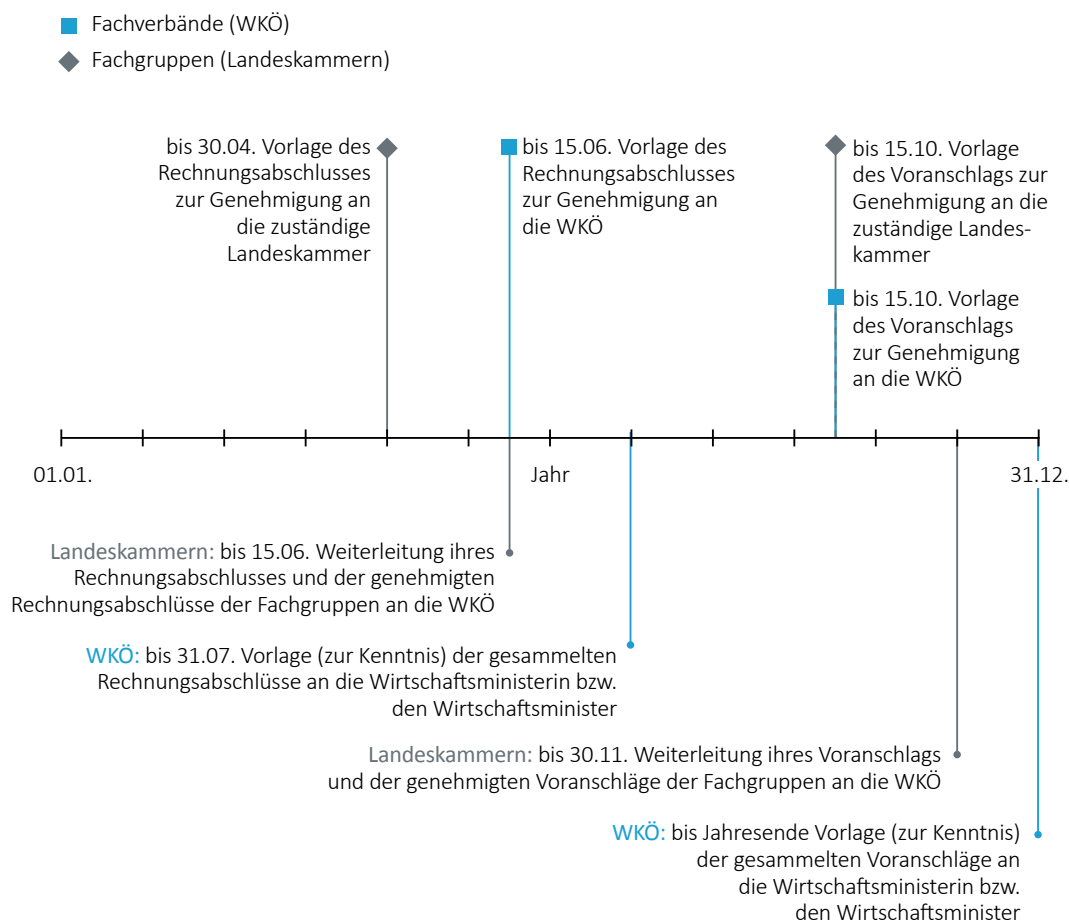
Fachverbände (WKÖ)

Fachgruppen (Landeskammern)

bis 30.04. Vorlage des Rechnungsabschlusses zur Genehmigung an die zuständige Landeskammer

bis 15.06. Vorlage des Rechnungsabschlusses zur Genehmigung an die WKÖ

bis 15.10. Vorlage des Voranschlags zur Genehmigung an die zuständige Landeskammer

bis 15.10. Vorlage des Voranschlags zur Genehmigung an die WKÖ

01.01.

Jahr

31.12.

Landeskammern: bis 15.06. Weiterleitung ihres Rechnungsabschlusses und der genehmigten Rechnungsabschlüsse der Fachgruppen an die WKÖ

WKÖ: bis 31.07. Vorlage (zur Kenntnis) der gesammelten Rechnungsabschlüsse an die Wirtschaftsministerin bzw. den Wirtschaftsminister

Landeskammern: bis 30.11. Weiterleitung ihres Voranschlags und der genehmigten Voranschläge der Fachgruppen an die WKÖ

WKÖ: bis Jahresende Vorlage (zur Kenntnis) der gesammelten Voranschläge an die Wirtschaftsministerin bzw. den Wirtschaftsminister